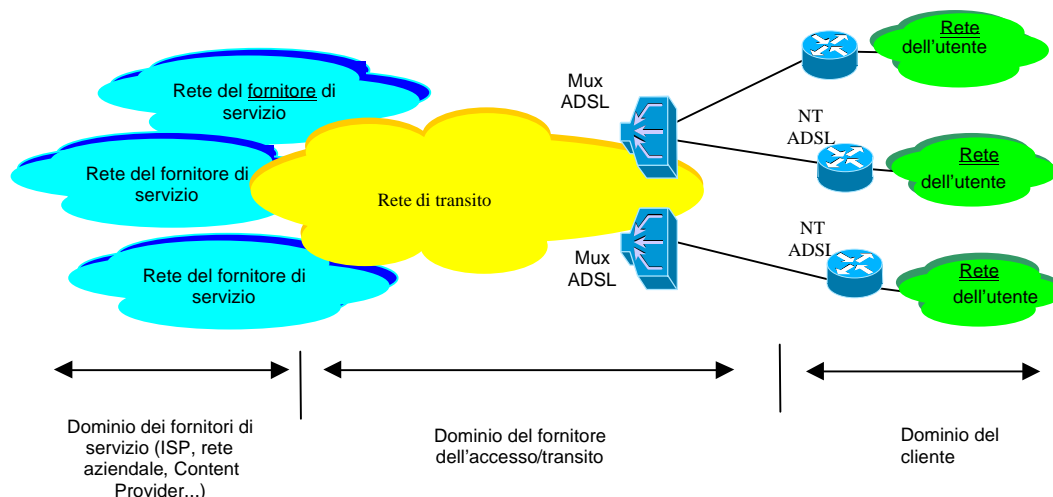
Rete del fornitore di servizio

Rete del fornitore di servizio

Rete del fornitore di servizio

Rete di transito

Mux ADSL

Mux ADSL

NT ADSL

NT ADSL

Rete dell'utente

Rete dell'utente

Rete dell'utente

Dominio dei fornitori di servizio (ISP, rete aziendale, Content Provider...)

Dominio del fornitore dell'accesso/transito

Dominio del cliente